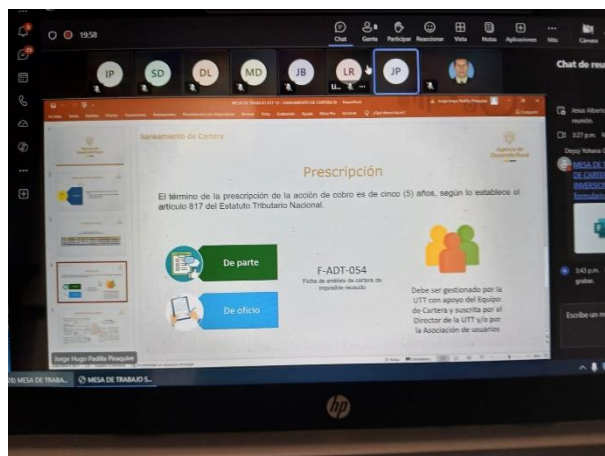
19:58

Chat Gente Participar Reaccionar Vista Notas Aplicaciones Más Cámara

IP SD DL MD JB LR JP

Chat de reu

Jesus Alberto reunión.

3:27 p.m.

Deysy Yohana

MESA DE DE CARTE INVERSIO formulari

3:43 p.m. grabar.

Escribe un m

MESA DE TRABAJO UTT 13 - SANEAMIENTO DE CARTERA - PowerPoint

Jorge Hugo Padilla Pinzón

Saneamiento de Cartera

Agencia de Desarrollo Rural

Prescripción

El término de la prescripción de la acción de cobro es de cinco (5) años, según lo establece el artículo 817 del Estatuto Tributario Nacional.

De parte

De oficio

F-ADT-054

Ficha de análisis de cartera de imposible recaudo

Debe ser gestionado por la UTT con apoyo del Equipo de Cartera y suscrita por el Director de la UTT y/o por la Asociación de usuarios

Jorge Hugo Padilla Pinzón

MESA DE TRABA... MESA DE TRABAJO S...

hp